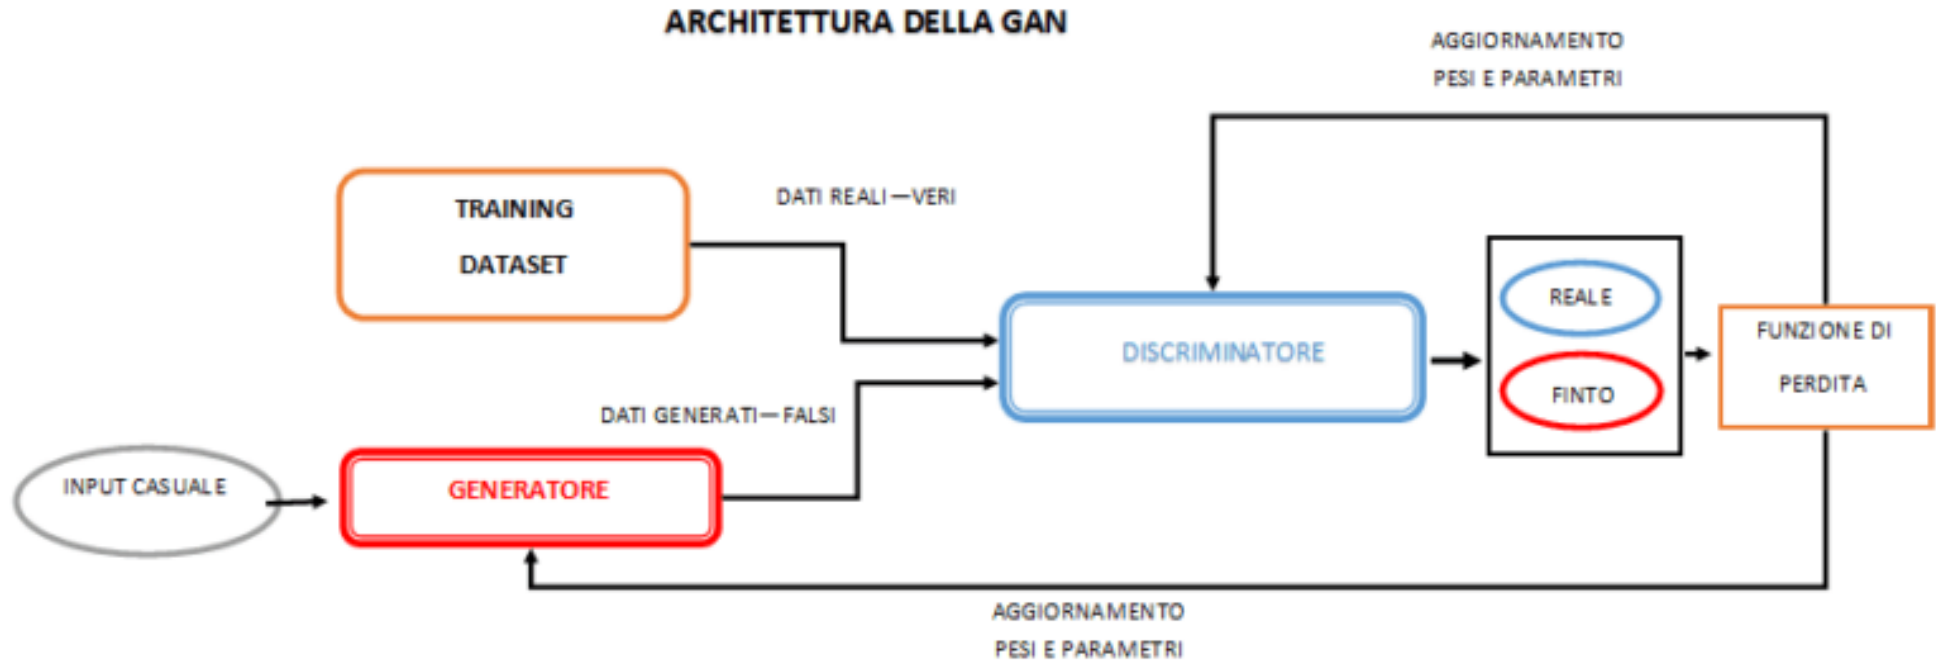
ARCHITETTURA DELLA GAN

AGGIORNAMENTO
PESI E PARAMETRI

TRAINING
DATASET

DATI REALI — VERI

DISCRIMINATORE

REALE

FINTO

FUNZIONE DI
PERDITA

DATI GENERATI — FALSI

INPUT CASUALE

GENERATORE

AGGIORNAMENTO
PESI E PARAMETRI